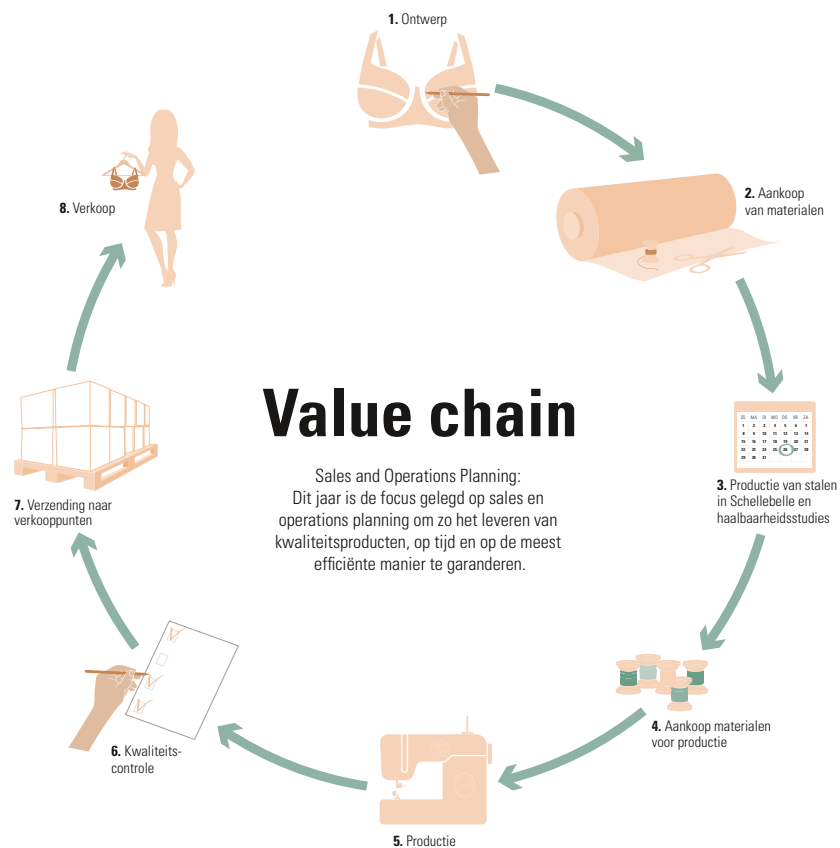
1. Ontwerp

2. Aankoop van materialen

| ZO | MA | DI | WO | DO | VR | ZA |
|---|---|---|---|---|---|---|
| 1 | 2 | 3 | 4 | 5 | 6 | 7 |
| 8 | 9 | 10 | 11 | 12 | 13 | 14 |
| 15 | 16 | 17 | 18 | 19 | 20 | 21 |
| 22 | 23 | 24 | 25 | 26 | 27 | 28 |
| 29 | 30 | 31 | | | | |

3. Productie van stalen in Schellebelle en haalbaarheidsstudies

4. Aankoop materialen voor productie

5. Productie

6. Kwaliteits-controle

7. Verzending naar verkooppunten

8. Verkoop

Value chain

Sales and Operations Planning: Dit jaar is de focus gelegd op sales en operations planning om zo het leveren van kwaliteitsproducten, op tijd en op de meest efficiënte manier te garanderen.